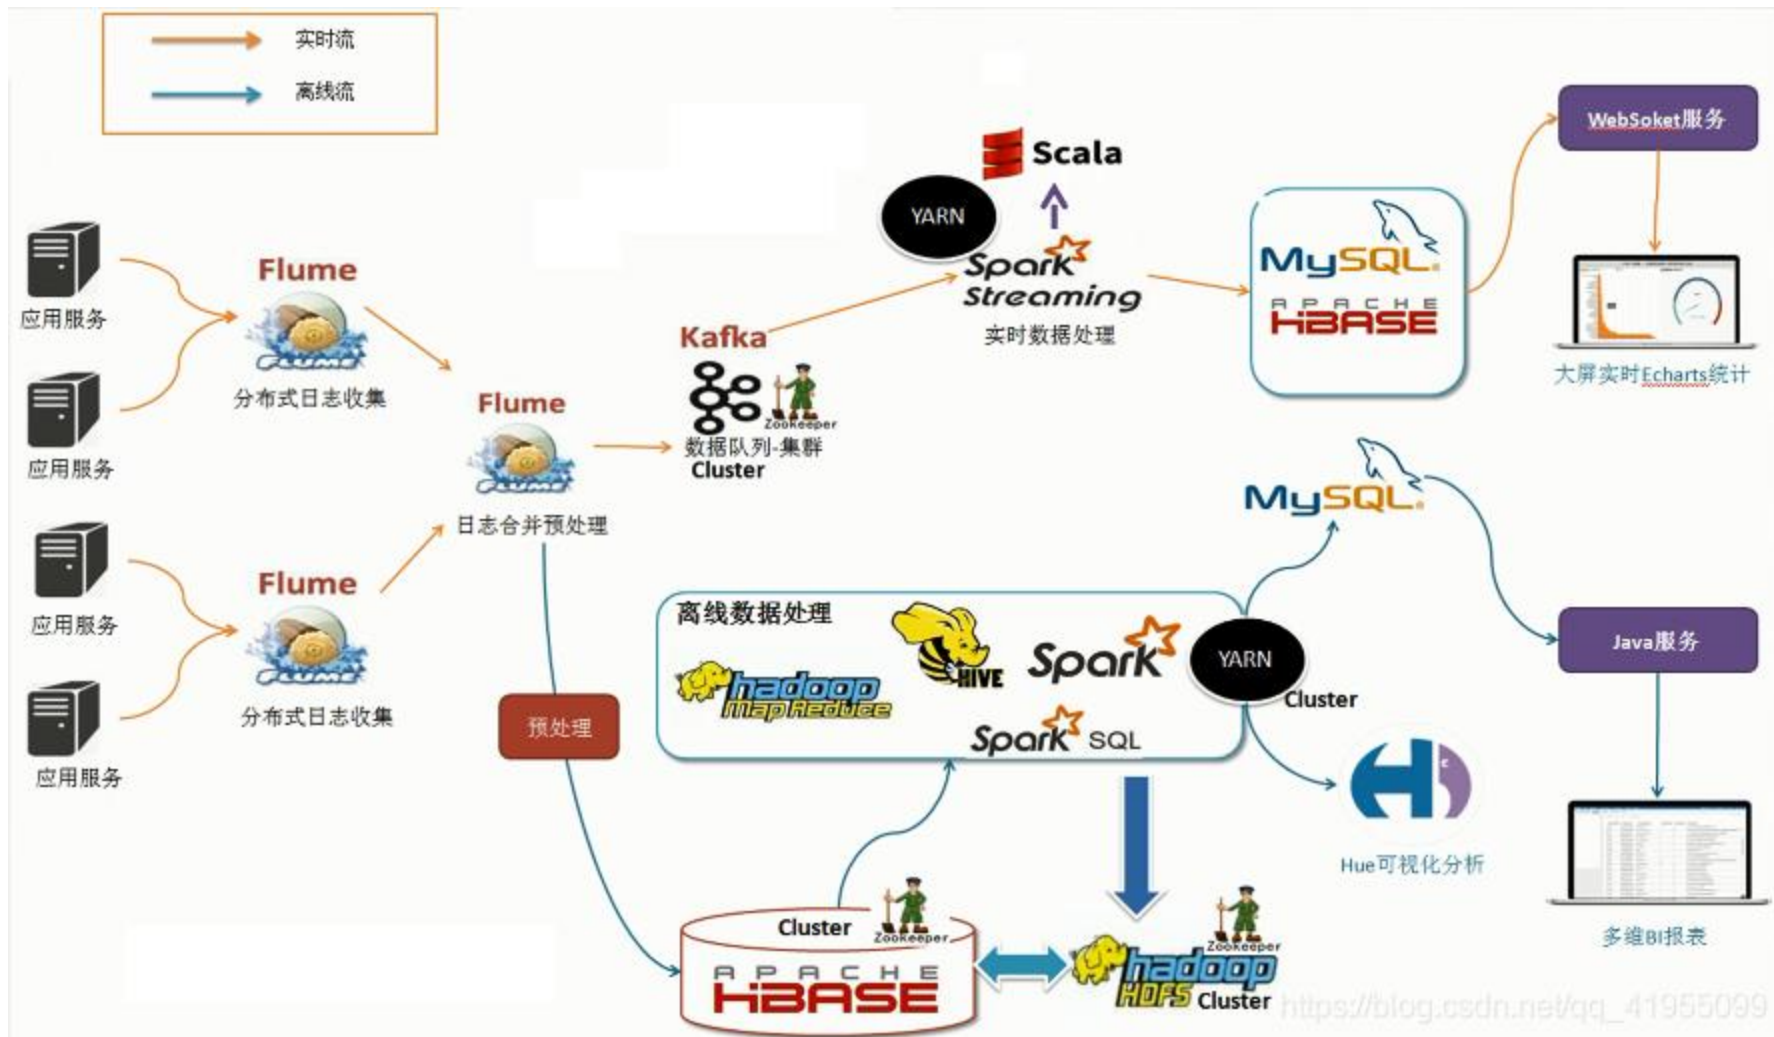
实时流

离线流

应用服务

应用服务

应用服务

应用服务

Flume

FLUME

分布式日志收集

Flume

FLUME

分布式日志收集

Flume

FLUME

日志合并预处理

预处理

Kafka

ZooKeeper

数据队列-集群

Cluster

YARN

Scala

Spark Streaming

实时数据处理

MySQL

APACHE HBASE

WebSoket服务

大屏实时Echarts统计

MySQL

离线数据处理

hadoop MapReduce

HIVE

Spark

YARN

Cluster

Spark SQL

Java服务

Hue可视化分析

多维BI报表

Cluster

ZooKeeper

APACHE HBASE

ZooKeeper

hadoop HDFS Cluster

https://blog.csdn.net/qq_41955099